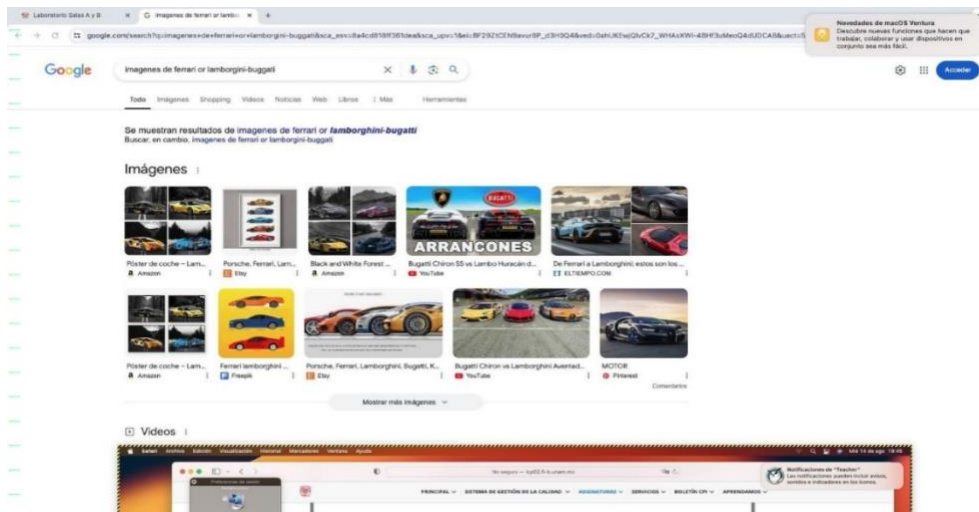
Laboratorio Salas A y B × G imagenes de ferrari or lamborghini × +

google.com/search?q=imagenes+de+ferrari+or+lamborghini-buggati&sca_esv=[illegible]

Novedades de macOS Ventura
Descubre nuevas funciones que hacen que trabajar, colaborar y usar dispositivos en conjunto sea más fácil.

Google

imagenes de ferrari or lamborghini-buggati

Acceder

Todo Imágenes Shopping Videos Noticias Web Libros ⋮ Más Herramientas

Se muestran resultados de imagenes de ferrari or lamborghini-bugatti
Buscar, en cambio, imagenes de ferrari or lamborghini-buggati

Imágenes

ARRANCONES

Póster de coche – Lam... Amazon
Porsche, Ferrari, Lam... Etsy
Black and White Forest ... Amazon
Bugatti Chiron SS vs Lambo Huracán d... YouTube
De Ferrari a Lamborghini: estos son los ... ELTIEMPO.COM

Póster de coche – Lam... Amazon
Ferrari lamborghini ... Freepik
Porsche, Ferrari, Lamborghini, Bugatti, K... Etsy
Bugatti Chiron vs Lamborghini Aventad... YouTube
MOTOR Pinterest

Comentarios

Mostrar más imágenes

Videos

Safari Archivo Edición Visualización Historial Marcadores Ventana Ayuda

Mié 14 de ago 19:48

No seguro — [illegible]

Notificaciones de "Teacher"
Las notificaciones pueden incluir avisos, sonidos e indicadores en los iconos.

PRINCIPAL SISTEMA DE GESTIÓN DE LA CALIDAD ASIGNATURAS SERVICIOS BOLETÍN CPI APRENDAMOS